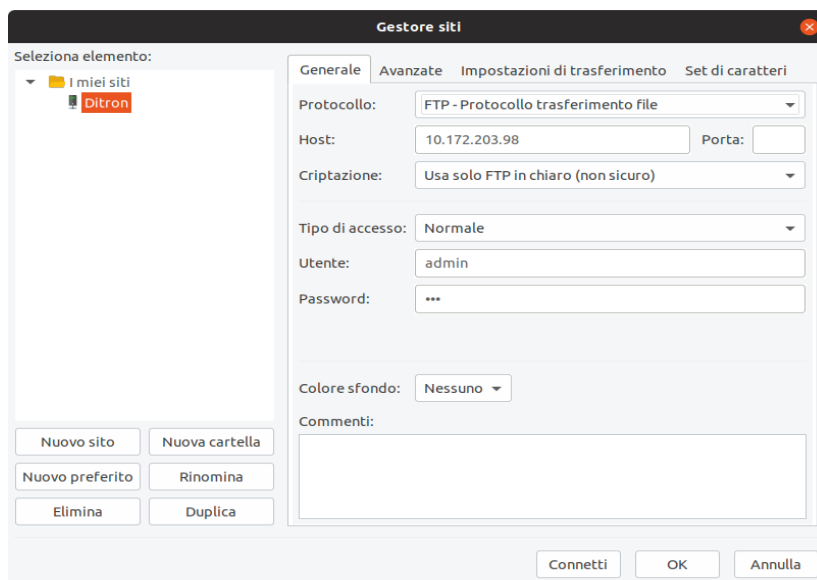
Gestore siti

Seleziona elemento:

I miei siti
Ditron

Nuovo sito
Nuova cartella
Nuovo preferito
Rinomina
Elimina
Duplica

Generale
Avanzate
Impostazioni di trasferimento
Set di caratteri

Protocollo: FTP - Protocollo trasferimento file
Host: 10.172.203.98
Porta:
Criptazione: Usa solo FTP in chiaro (non sicuro)

Tipo di accesso: Normale
Utente: admin
Password: •••

Colore sfondo: Nessuno
Commenti:

Connetti
OK
Annulla